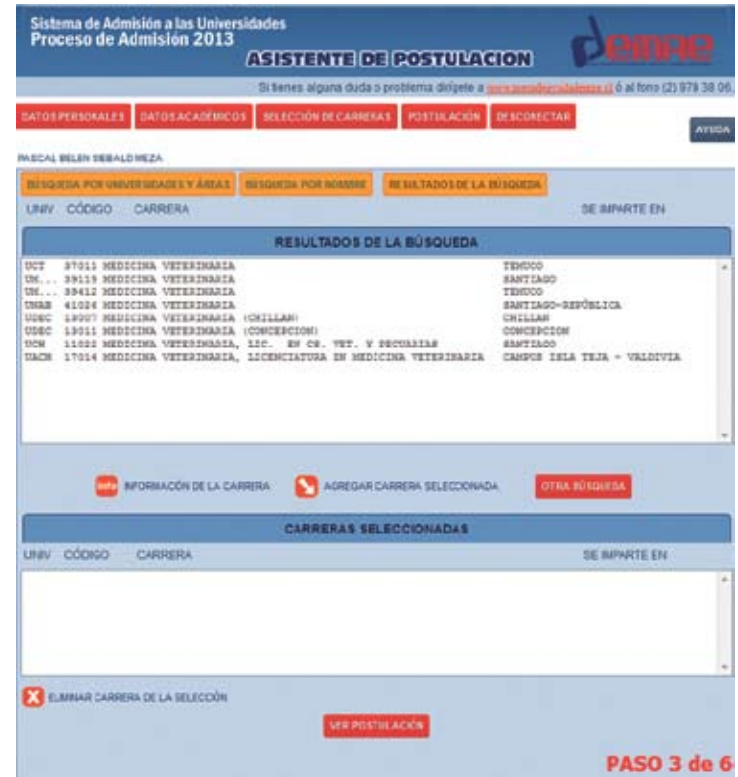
Sistema de Admisión a las Universidades
Proceso de Admisión 2013

ASISTENTE DE POSTULACION

demre

Si tienes alguna duda o problema dirígete a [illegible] ó al fono (2) 978 38 06.

DATOS PERSONALES | DATOS ACADÉMICOS | SELECCIÓN DE CARRERAS | POSTULACIÓN | DESCONECTAR

AYUDA

PASCAL BELEN SEBALD MEZA

BÚSQUEDA POR UNIVERSIDADES Y ÁREAS | BÚSQUEDA POR NOMBRE | RESULTADOS DE LA BÚSQUEDA

UNIV CÓDIGO CARRERA SE IMPARTE EN

RESULTADOS DE LA BÚSQUEDA

| | | | |
|---|---|---|---|
| UCT | 37011 | MEDICINA VETERINARIA | TEMUCO |
| UM... | 39119 | MEDICINA VETERINARIA | SANTIAGO |
| UM... | 39412 | MEDICINA VETERINARIA | TEMUCO |
| UNAB | 41026 | MEDICINA VETERINARIA | SANTIAGO-REPÚBLICA |
| UDEC | 18007 | MEDICINA VETERINARIA (CHILLAN) | CHILLAN |
| UDEC | 18011 | MEDICINA VETERINARIA (CONCEPCION) | CONCEPCION |
| UCN | 11022 | MEDICINA VETERINARIA, LIC. EN CS. VET. Y PECUARIAS | SANTIAGO |
| UACH | 17014 | MEDICINA VETERINARIA, LICENCIATURA EN MEDICINA VETERINARIA | CAMPUS ISLA TEJA - VALDIVIA |

INFORMACIÓN DE LA CARRERA

AGREGAR CARRERA SELECCIONADA

OTRA BÚSQUEDA

CARRERAS SELECCIONADAS

UNIV CÓDIGO CARRERA SE IMPARTE EN

ELIMINAR CARRERA DE LA SELECCIÓN

VER POSTULACIÓN

PASO 3 de 6